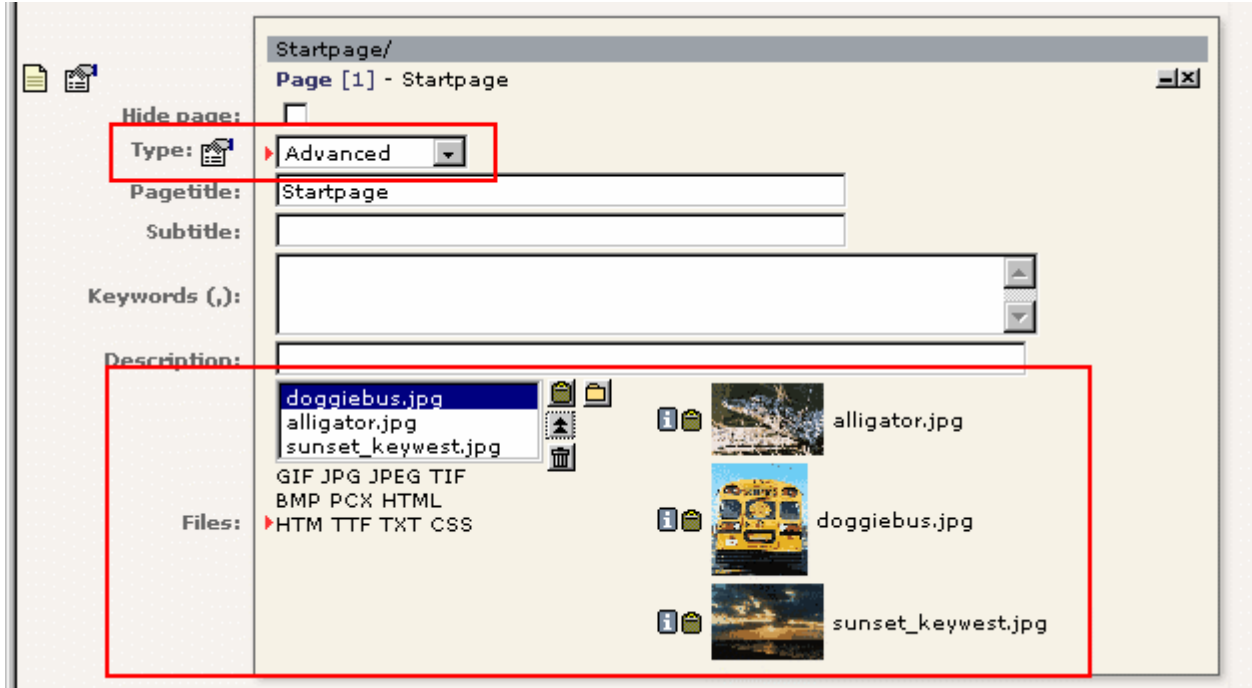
Startpage/

Page [1] - Startpage

Hide page:

Type: Advanced

Pagetitle: Startpage

Subtitle:

Keywords (,):

Description:

doggiebus.jpg
alligator.jpg
sunset_keywest.jpg

GIF JPG JPEG TIF BMP PCX HTML HTM TTF TXT CSS

Files:

alligator.jpg

doggiebus.jpg

sunset_keywest.jpg